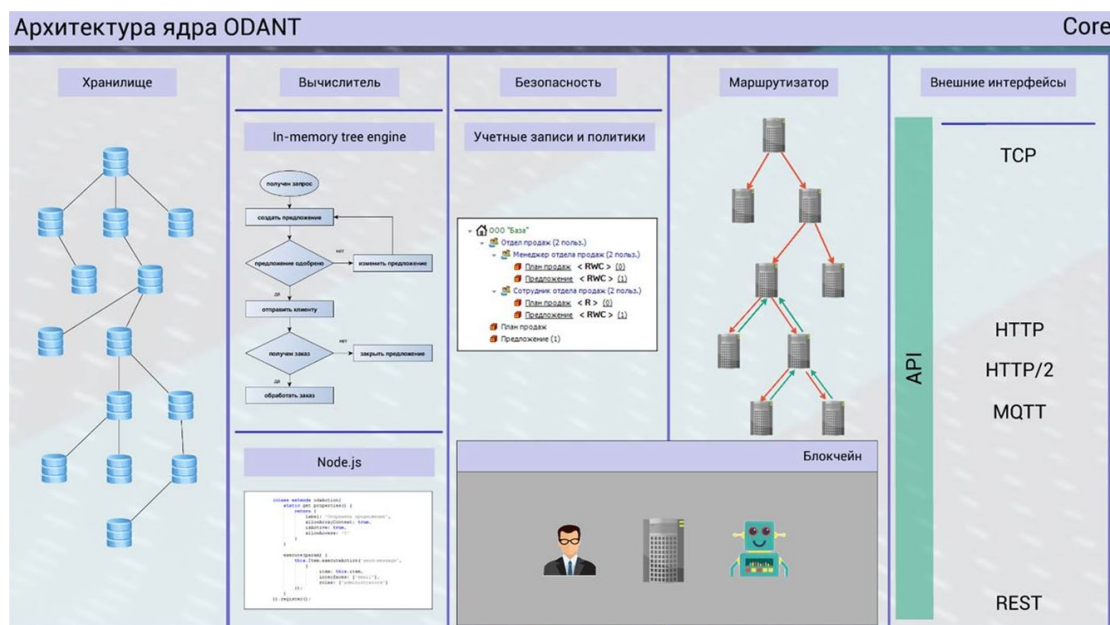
Архитектура ядра ODANT

Core

Хранилище

Вычислитель

In-memory tree engine

получен запрос

создать предложение

предложение одобрено

нет

изменить предложение

да

отправить клиенту

получен заказ

нет

закрыть предложение

да

обработать заказ

Node.js

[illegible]

Безопасность

Учетные записи и политики

ООО "База"
Отдел продаж (2 польз.)
Менеджер отдела продаж (2 польз.)
План продаж < RWC > (0)
Предложение < RWC > (1)
Сотрудник отдела продаж (2 польз.)
План продаж < R > (0)
Предложение < RWC > (1)
План продаж
Предложение (1)

Маршрутизатор

Блокчейн

Внешние интерфейсы

API

TCP

HTTP

HTTP/2

MQTT

REST